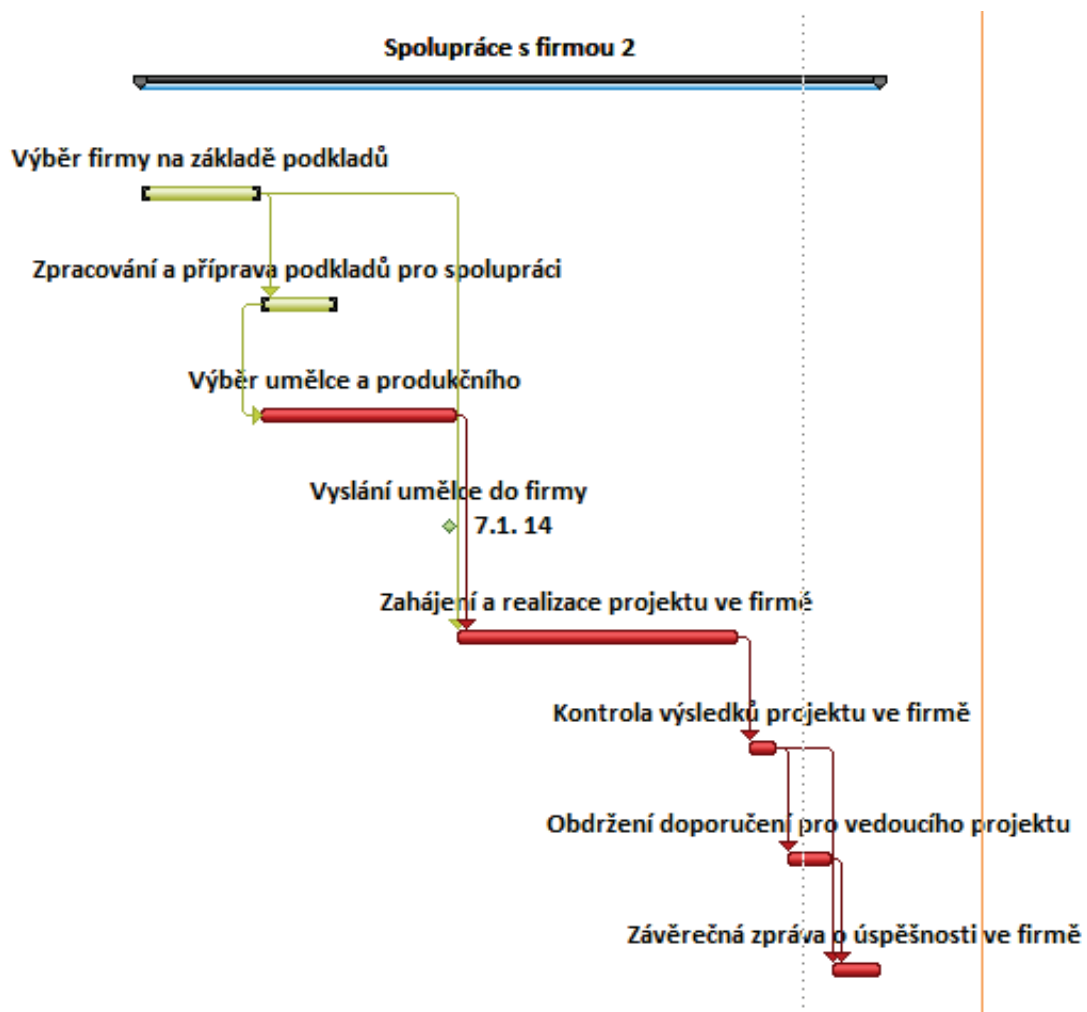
Spolupráce s firmou 2

Výběr firmy na základě podkladů

Zpracování a příprava podkladů pro spolupráci

Výběr umělce a produkčního

Vyslání umělce do firmy

7.1. 14

Zahájení a realizace projektu ve firmě

Kontrola výsledků projektu ve firmě

Obdržení doporučení pro vedoucího projektu

Závěrečná zpráva o úspěšnosti ve firmě